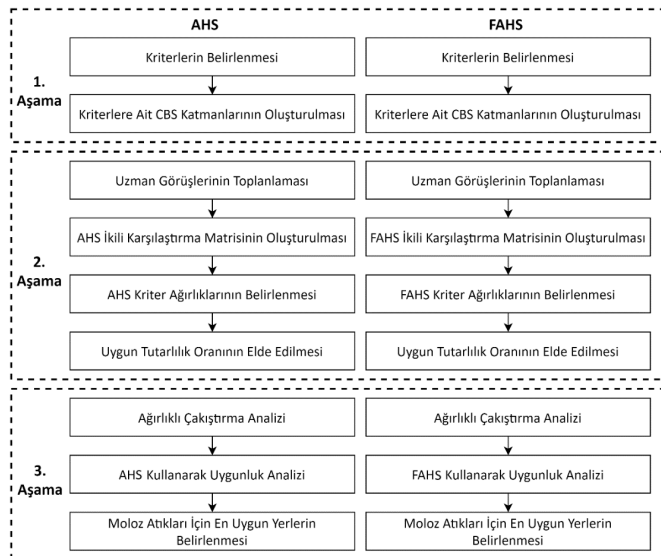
AHS

FAHS

1. Aşama

Kriterlerin Belirlenmesi

Kriterlere Ait CBS Katmanlarının Oluşturulması

Kriterlerin Belirlenmesi

Kriterlere Ait CBS Katmanlarının Oluşturulması

2. Aşama

Uzman Görüşlerinin Toplanlaması

AHS İkili Karşılaştırma Matrisinin Oluşturulması

AHS Kriter Ağırlıklarının Belirlenmesi

Uygun Tutarlılık Oranının Elde Edilmesi

Uzman Görüşlerinin Toplanlaması

FAHS İkili Karşılaştırma Matrisinin Oluşturulması

FAHS Kriter Ağırlıklarının Belirlenmesi

Uygun Tutarlılık Oranının Elde Edilmesi

3. Aşama

Ağırlıklı Çakıştırma Analizi

AHS Kullanarak Uygunluk Analizi

Moloz Atıkları İçin En Uygun Yerlerin Belirlenmesi

Ağırlıklı Çakıştırma Analizi

FAHS Kullanarak Uygunluk Analizi

Moloz Atıkları İçin En Uygun Yerlerin Belirlenmesi